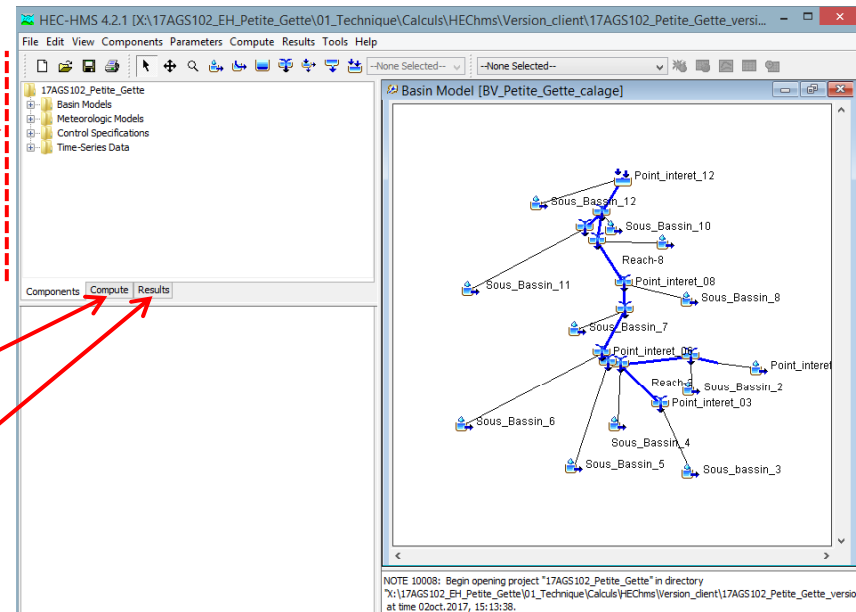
HEC-HMS 4.2.1 [X:\17AGS102_EH_Petite_Gette\01_Technique\Calculs\HEChms\Version_client\17AGS102_Petite_Gette_versi

File Edit View Components Parameters Compute Results Tools Help

--None Selected-- --None Selected--

17AGS102_Petite_Gette
Basin Models
Meteorologic Models
Control Specifications
Time-Series Data

Components Compute Results

Basin Model [BV_Petite_Gette_calage]

Point_interet_12
Sous_Bassin_12
Sous_Bassin_10
Reach-8
Point_interet_08
Sous_Bassin_11
Sous_Bassin_8
Sous_Bassin_7
Point_interet_0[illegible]
Point_interet
Reach-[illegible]
Sous_Bassin_2
Point_interet_03
Sous_Bassin_6
Sous_Bassin_4
Sous_Bassin_5
Sous_bassin_3

NOTE 10008: Begin opening project "17AGS102_Petite_Gette" in directory "X:\17AGS102_EH_Petite_Gette\01_Technique\Calculs\HEChms\Version_client\17AGS102_Petite_Gette_versio at time 02oct.2017, 15:13:38.